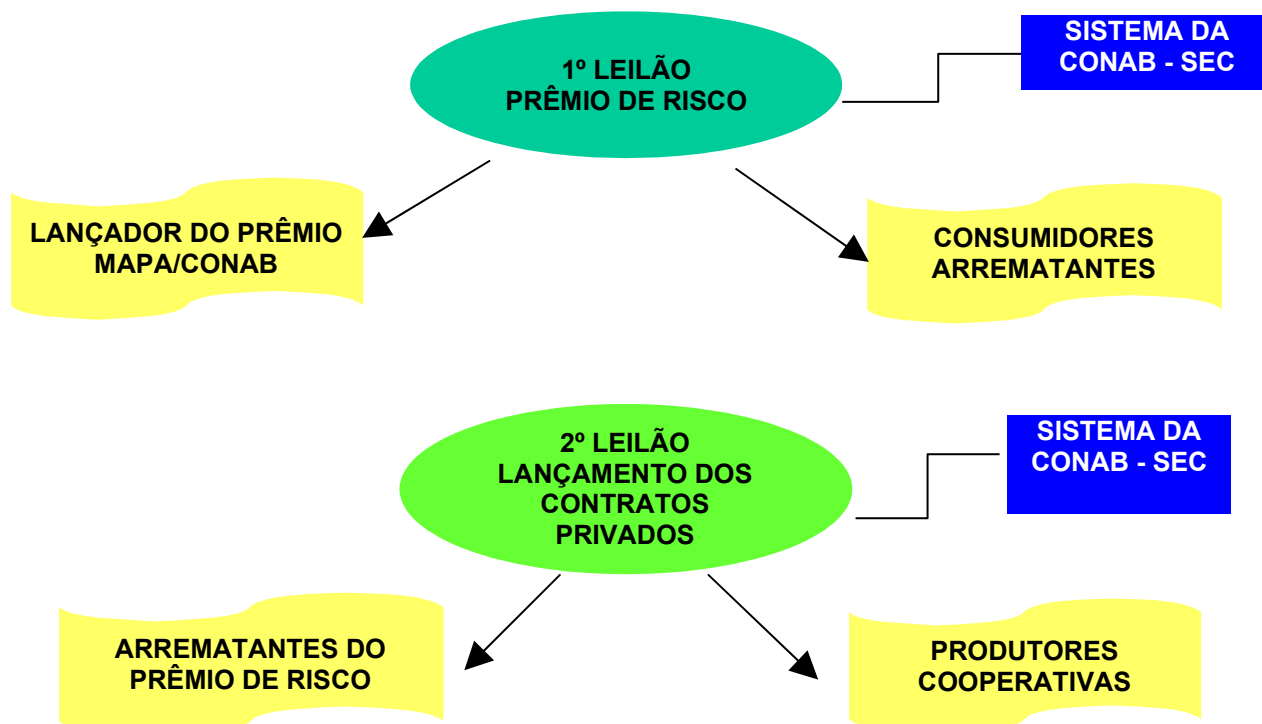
1º LEILÃO
PRÊMIO DE RISCO

SISTEMA DA CONAB - SEC

LANÇADOR DO PRÊMIO MAPA/CONAB

CONSUMIDORES ARREMATANTES

2º LEILÃO
LANÇAMENTO DOS CONTRATOS PRIVADOS

SISTEMA DA CONAB - SEC

ARREMATANTES DO PRÊMIO DE RISCO

PRODUTORES COOPERATIVAS